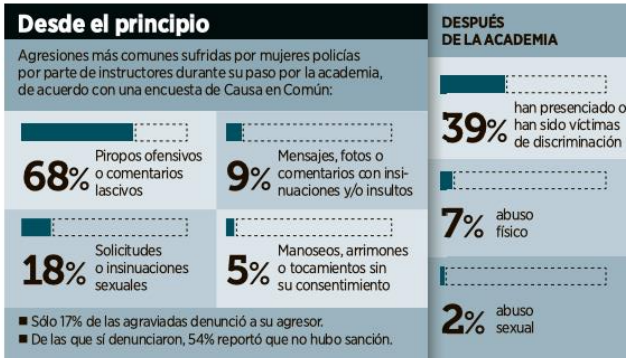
Desde el principio

Agresiones más comunes sufridas por mujeres policías por parte de instructores durante su paso por la academia, de acuerdo con una encuesta de Causa en Común:

68% Piropos ofensivos o comentarios lascivos

9% Mensajes, fotos o comentarios con insinuaciones y/o insultos

18% Solicitudes o insinuaciones sexuales

5% Manoseos, arrimones o tocamientos sin su consentimiento

■ Sólo 17% de las agraviadas denunció a su agresor.
■ De las que sí denunciaron, 54% reportó que no hubo sanción.

DESPUÉS DE LA ACADEMIA

39% han presenciado o han sido víctimas de discriminación

7% abuso físico

2% abuso sexual